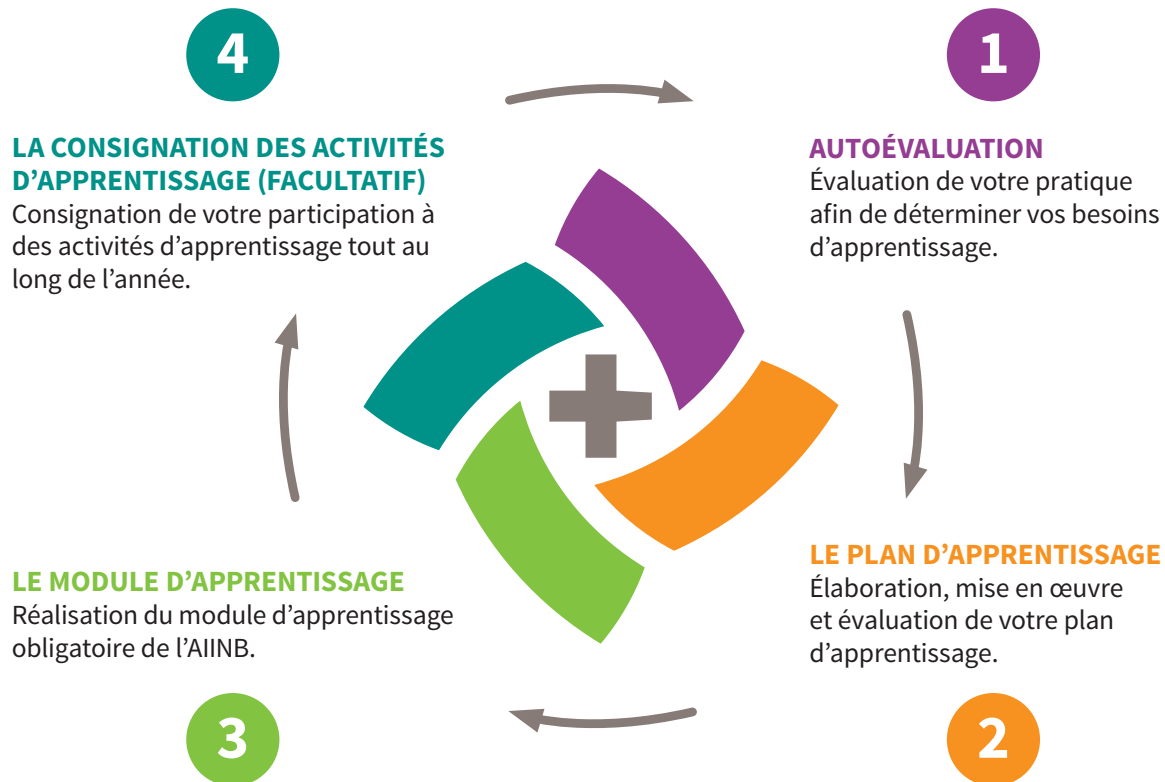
1

AUTOÉVALUATION
Évaluation de votre pratique afin de déterminer vos besoins d'apprentissage.

2

LE PLAN D'APPRENTISSAGE
Élaboration, mise en œuvre et évaluation de votre plan d'apprentissage.

3

LE MODULE D'APPRENTISSAGE
Réalisation du module d'apprentissage obligatoire de l'AIINB.

4

LA CONSIGNATION DES ACTIVITÉS D'APPRENTISSAGE (FACULTATIF)
Consignation de votre participation à des activités d'apprentissage tout au long de l'année.